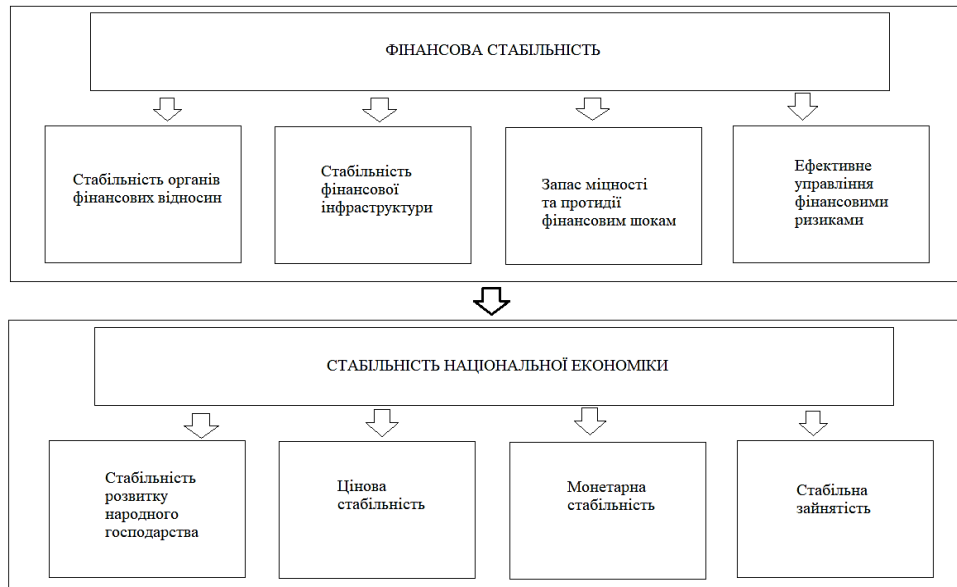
ФІНАНСОВА СТАБІЛЬНІСТЬ

Стабільність органів фінансових відносин

Стабільність фінансової інфраструктури

Запас міцності та протидії фінансовим шокам

Ефективне управління фінансовими ризиками

СТАБІЛЬНІСТЬ НАЦІОНАЛЬНОЇ ЕКОНОМІКИ

Стабільність розвитку народного господарства

Цінова стабільність

Монетарна стабільність

Стабільна зайнятість